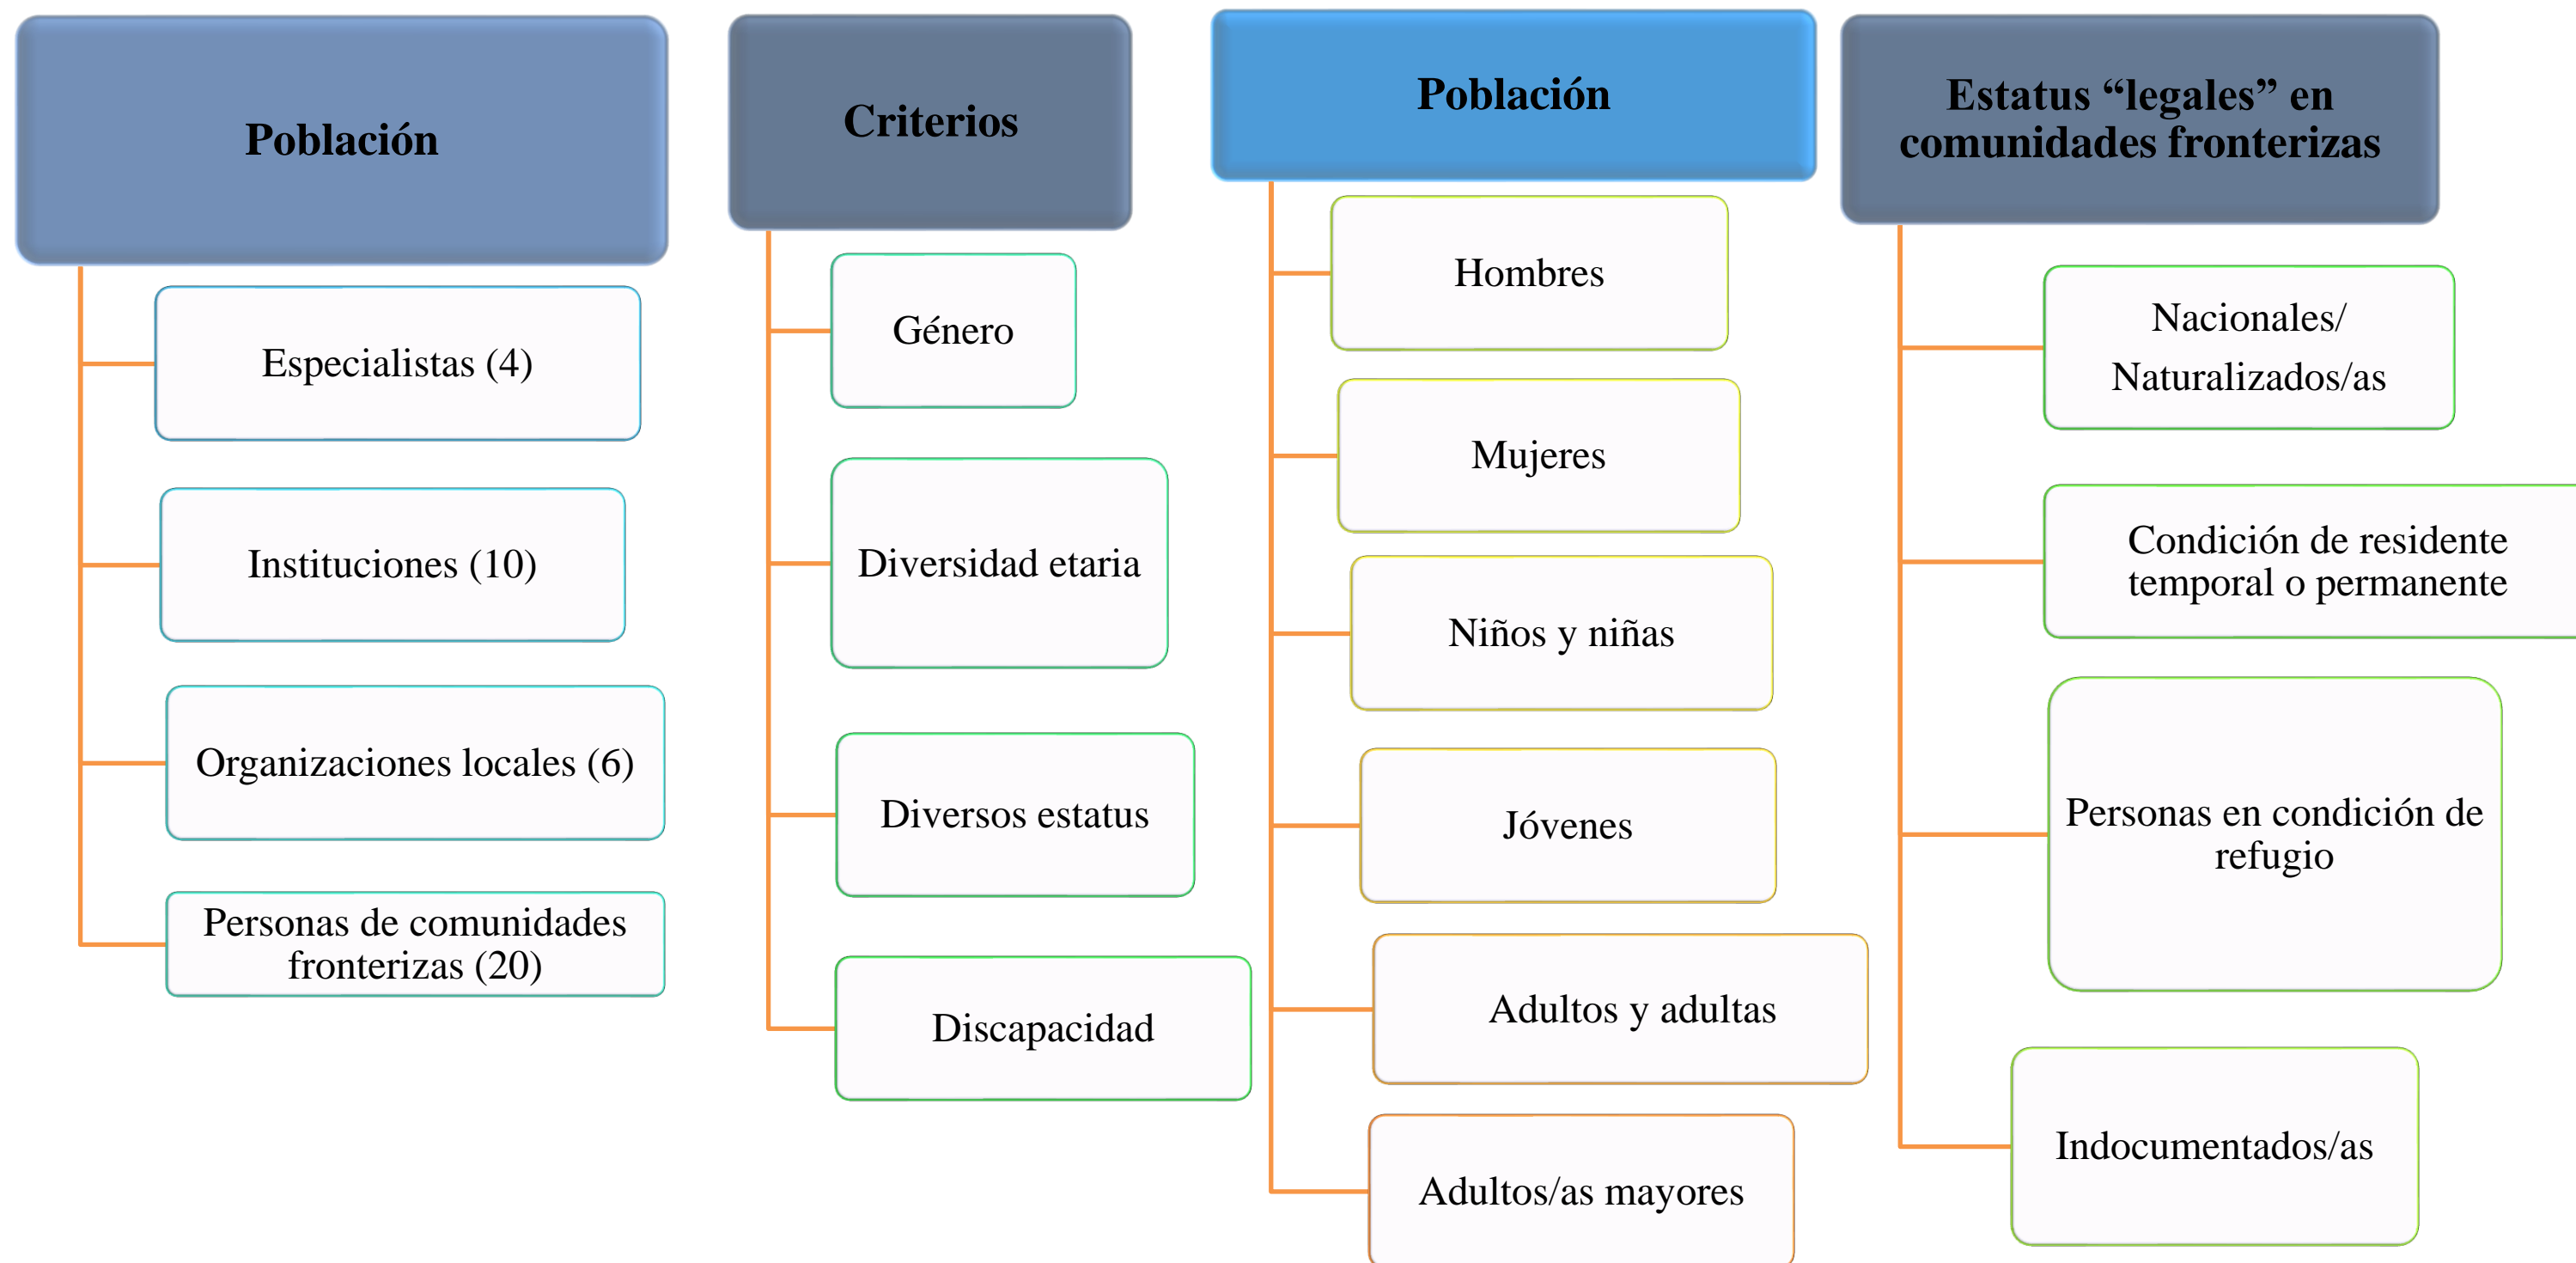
Población

Especialistas (4)

Instituciones (10)

Organizaciones locales (6)

Personas de comunidades fronterizas (20)

Criterios

Género

Diversidad etaria

Diversos estatus

Discapacidad

Población

Hombres

Mujeres

Niños y niñas

Jóvenes

Adultos y adultas

Adultos/as mayores

Estatus “legales” en comunidades fronterizas

Nacionales/ Naturalizados/as

Condición de residente temporal o permanente

Personas en condición de refugio

Indocumentados/as